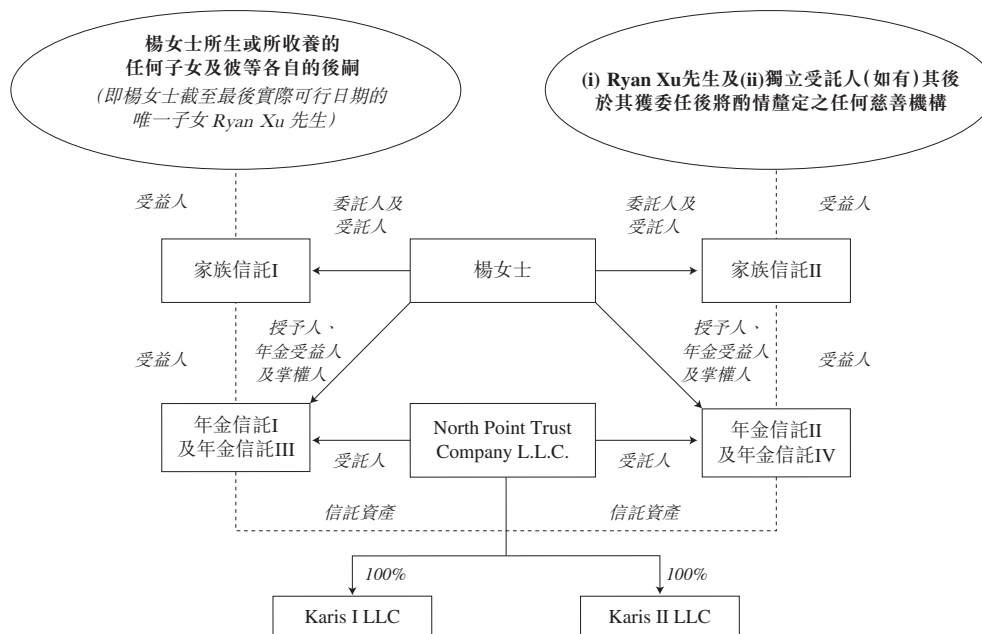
楊女士所生或所收養的任何子女及彼等各自的後嗣
(即楊女士截至最後實際可行日期的唯一子女 Ryan Xu 先生)

(i) Ryan Xu先生及(ii)獨立受託人(如有)其後於其獲委任後將酌情釐定之任何慈善機構

受益人

委託人及受託人

委託人及受託人

受益人

家族信託I

楊女士

家族信託II

授予人、年金受益人及掌權人

授予人、年金受益人及掌權人

受益人

受益人

年金信託I及年金信託III

North Point Trust Company L.L.C.

年金信託II及年金信託IV

受託人

受託人

信託資產

信託資產

100%

100%

Karis I LLC

Karis II LLC